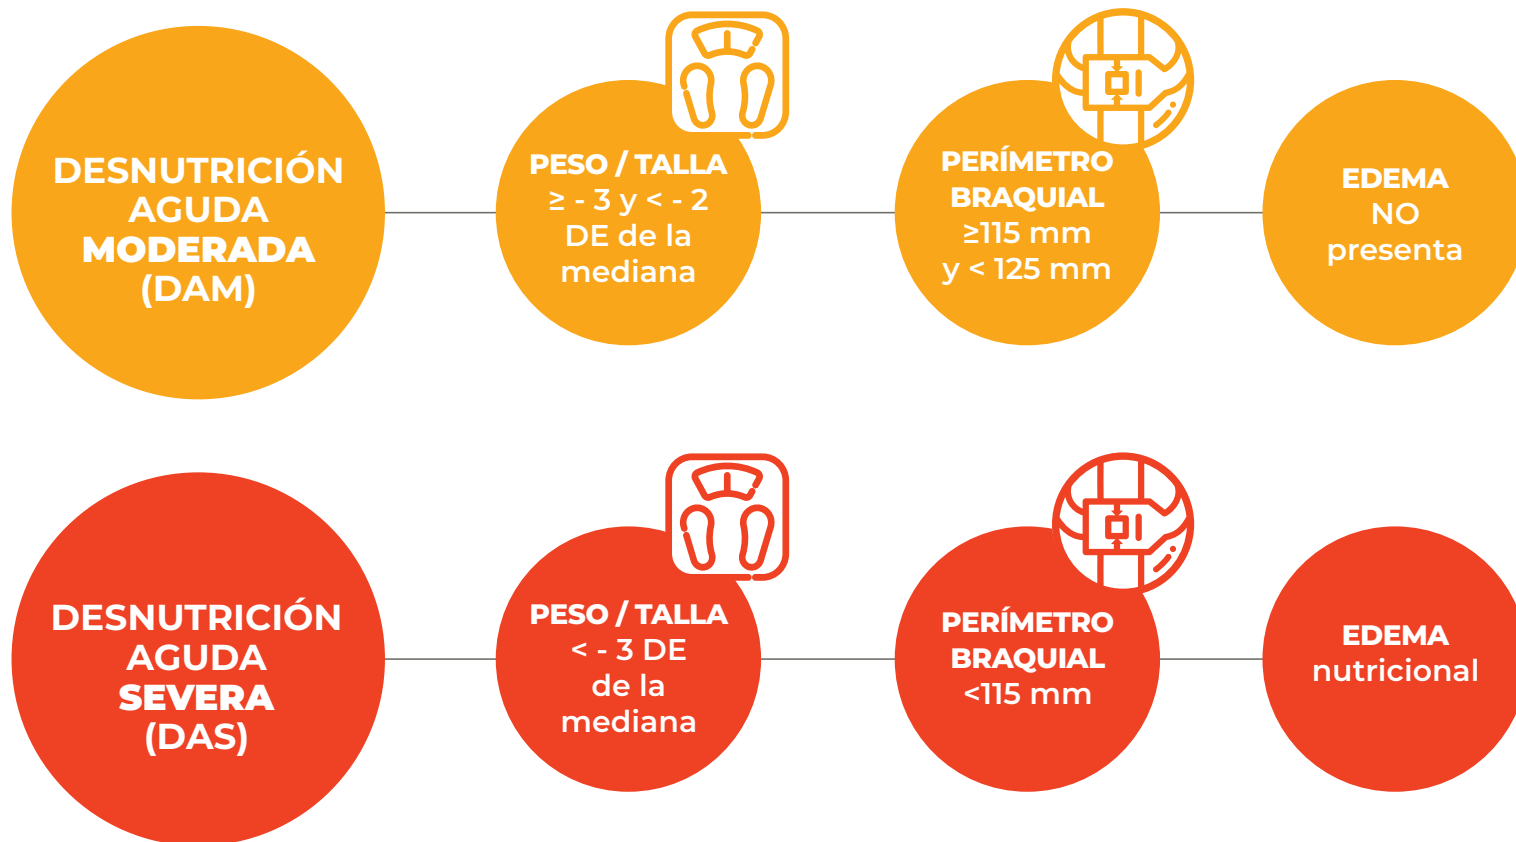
DESNUTRICIÓN AGUDA MODERADA (DAM)

PESO / TALLA $\geq$ - 3 y < - 2 DE de la mediana

PERÍMETRO BRAQUIAL $\geq$115 mm y < 125 mm

EDEMA NO presenta

DESNUTRICIÓN AGUDA SEVERA (DAS)

PESO / TALLA < - 3 DE de la mediana

PERÍMETRO BRAQUIAL <115 mm

EDEMA nutricional